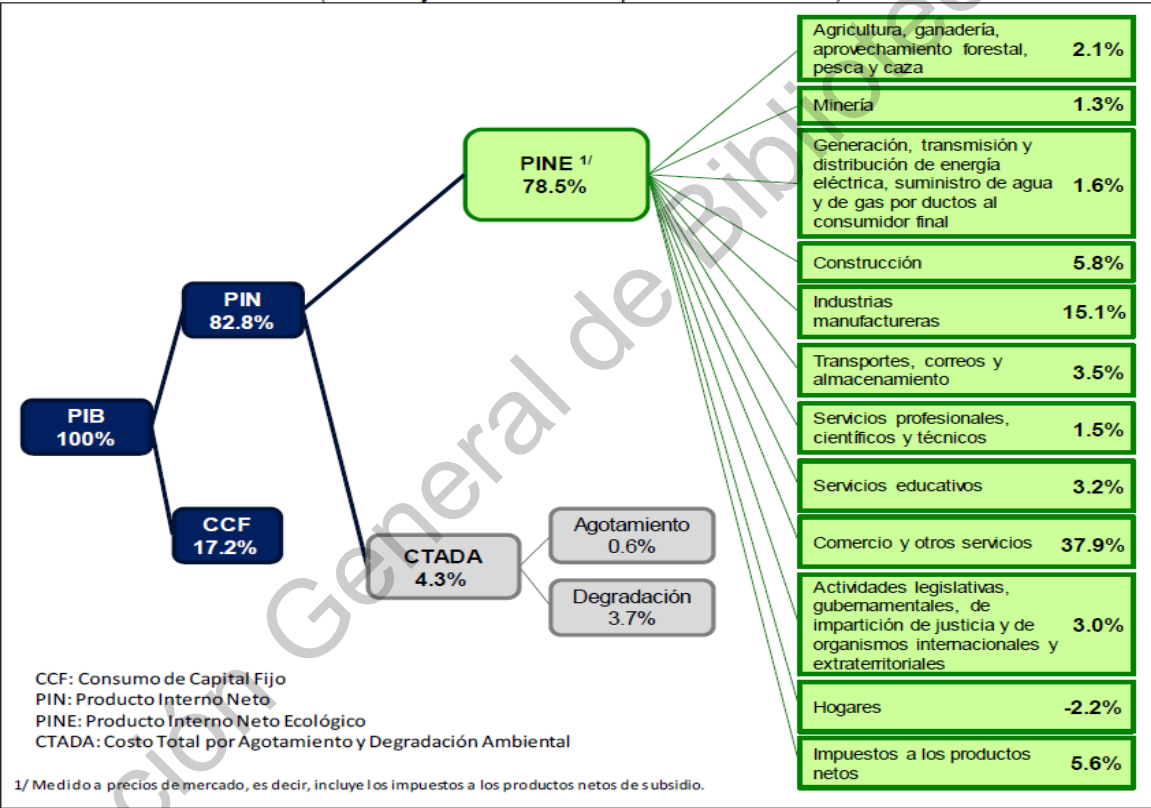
PIB
100%

PIN
82.8%

CCF
17.2%

PINE $^{1/}$
78.5%

CTADA
4.3%

Agotamiento
0.6%

Degradación
3.7%

| | |
|---|---|
| Agricultura, ganadería, aprovechamiento forestal, pesca y caza | 2.1% |
| Minería | 1.3% |
| Generación, transmisión y distribución de energía eléctrica, suministro de agua y de gas por ductos al consumidor final | 1.6% |
| Construcción | 5.8% |
| Industrias manufactureras | 15.1% |
| Transportes, correos y almacenamiento | 3.5% |
| Servicios profesionales, científicos y técnicos | 1.5% |
| Servicios educativos | 3.2% |
| Comercio y otros servicios | 37.9% |
| Actividades legislativas, gubernamentales, de impartición de justicia y de organismos internacionales y extraterritoriales | 3.0% |
| Hogares | -2.2% |
| Impuestos a los productos netos | 5.6% |

CCF: Consumo de Capital Fijo
PIN: Producto Interno Neto
PINE: Producto Interno Neto Ecológico
CTADA: Costo Total por Agotamiento y Degradación Ambiental

1/ Medido a precios de mercado, es decir, incluye los impuestos a los productos netos de subsidio.

ción General de Bibliote